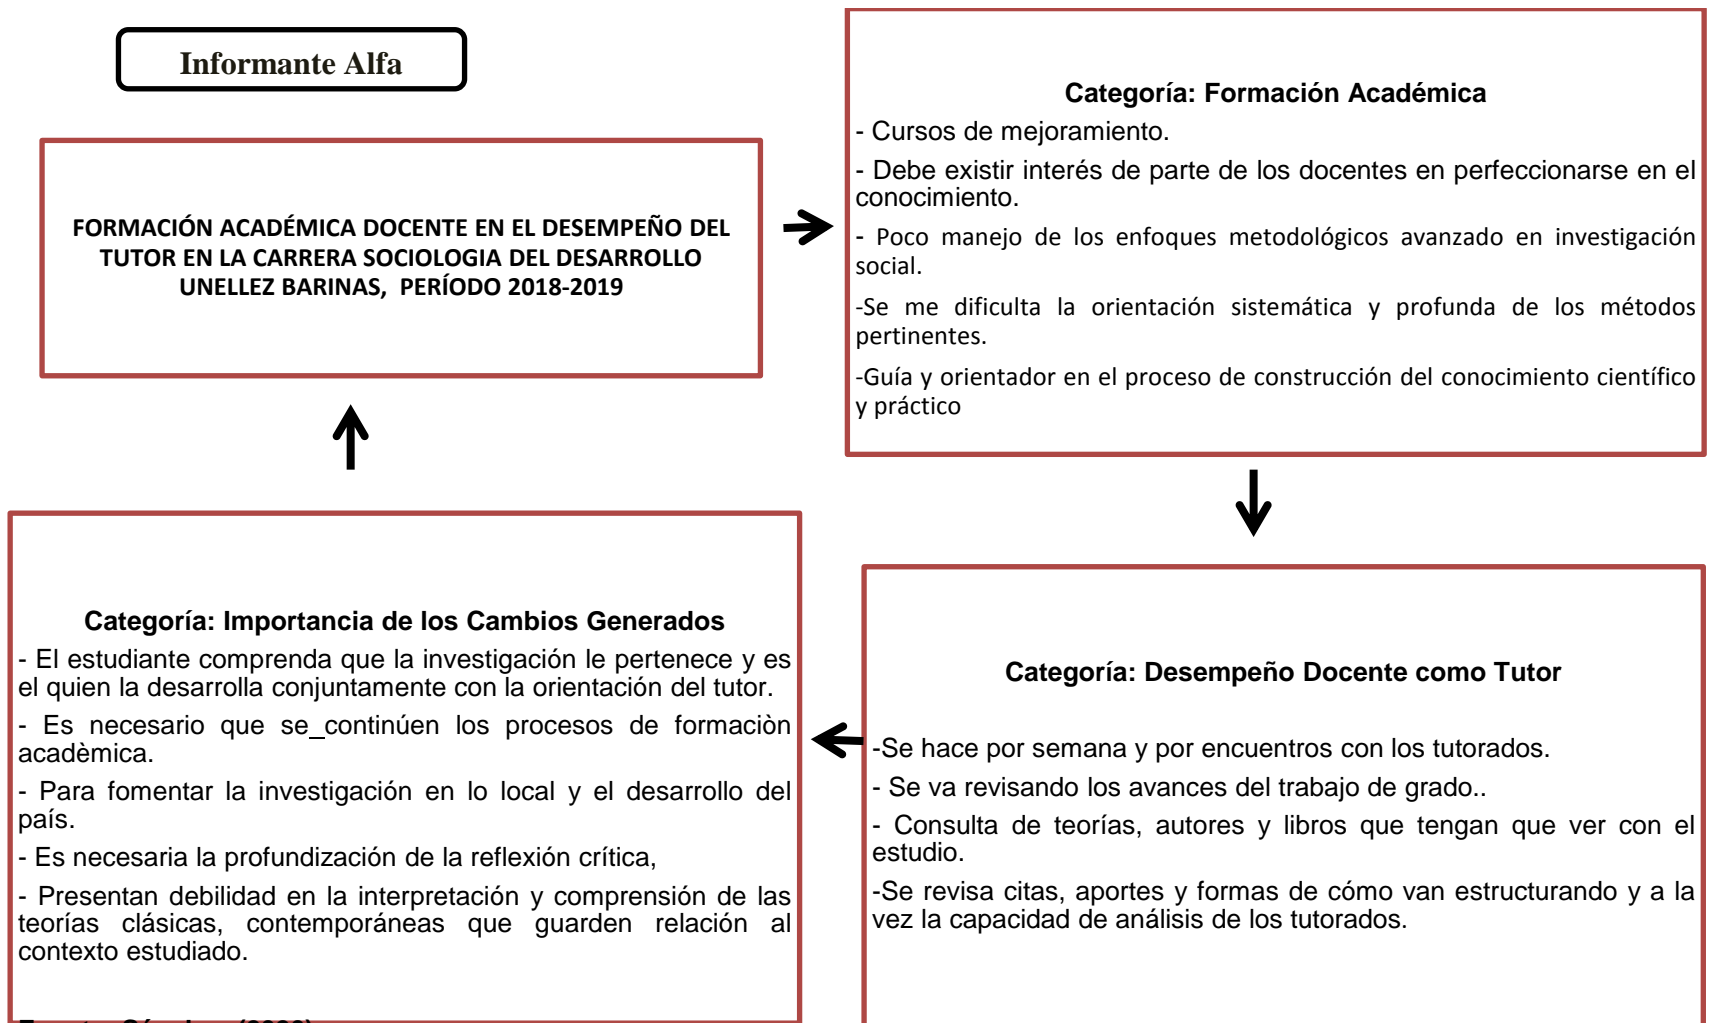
Informante Alfa

FORMACIÓN ACADÉMICA DOCENTE EN EL DESEMPEÑO DEL TUTOR EN LA CARRERA SOCIOLOGIA DEL DESARROLLO UNELLEZ BARINAS, PERÍODO 2018-2019

Categoría: Formación Académica

- Cursos de mejoramiento.

- Debe existir interés de parte de los docentes en perfeccionarse en el conocimiento.

- Poco manejo de los enfoques metodológicos avanzado en investigación social.

-Se me dificulta la orientación sistemática y profunda de los métodos pertinentes.

-Guía y orientador en el proceso de construcción del conocimiento científico y práctico

Categoría: Importancia de los Cambios Generados

- El estudiante comprenda que la investigación le pertenece y es el quien la desarrolla conjuntamente con la orientación del tutor.

- Es necesario que se_continúen los procesos de formaciòn acadèmica.

- Para fomentar la investigación en lo local y el desarrollo del país.

- Es necesaria la profundización de la reflexión crítica,

- Presentan debilidad en la interpretación y comprensión de las teorías clásicas, contemporáneas que guarden relación al contexto estudiado.

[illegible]

Categoría: Desempeño Docente como Tutor

-Se hace por semana y por encuentros con los tutorados.

- Se va revisando los avances del trabajo de grado..

- Consulta de teorías, autores y libros que tengan que ver con el estudio.

-Se revisa citas, aportes y formas de cómo van estructurando y a la vez la capacidad de análisis de los tutorados.